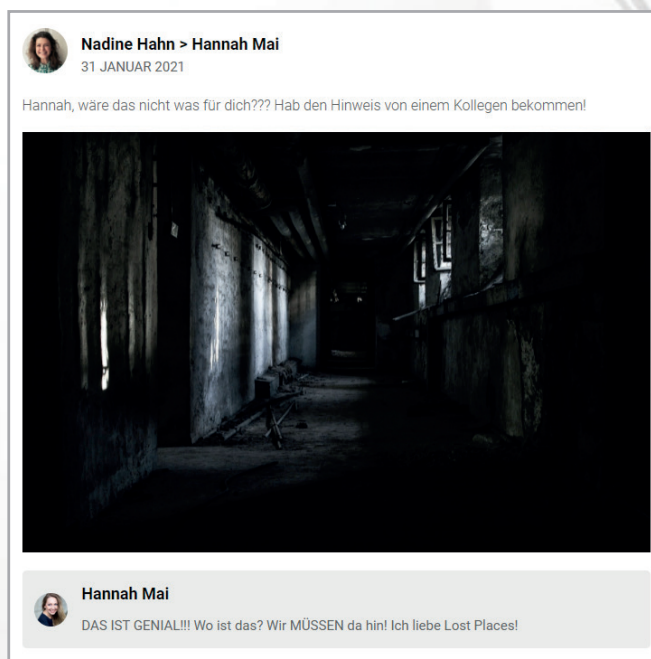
Nadine Hahn > Hannah Mai
31 JANUAR 2021

Hannah, wäre das nicht was für dich??? Hab den Hinweis von einem Kollegen bekommen!

Hannah Mai
DAS IST GENIAL!!! Wo ist das? Wir MÜSSEN da hin! Ich liebe Lost Places!